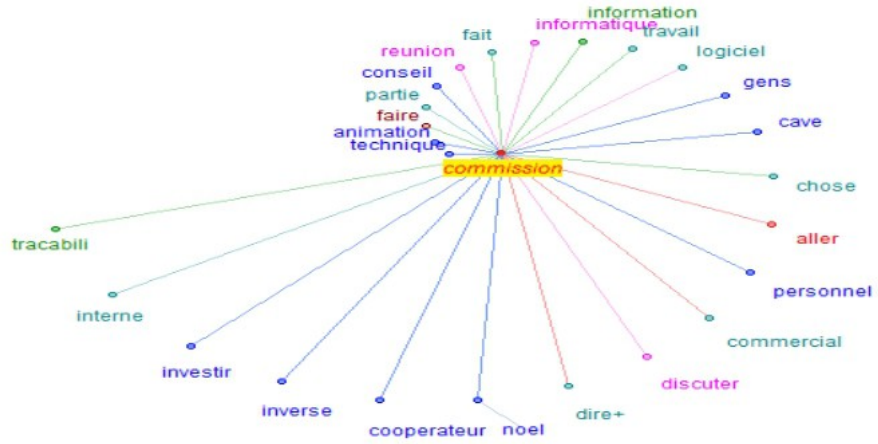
information
informatique
fait
travail
reunion
logiciel
conseil
gens
partie
faire
cave
animation
technique
commission
chose
tracabili
aller
interne
personnel
commercial
investir
discuter
inverse
dire+
cooperateur
noel